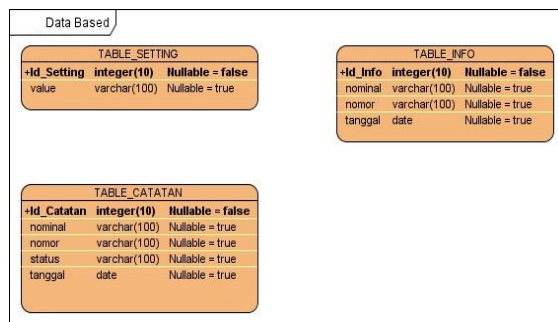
Data Based

TABLE_SETTING

| +Id_Setting | integer(10) | Nullable = false |
|---|---|---|
| value | varchar(100) | Nullable = true |

TABLE_INFO

| +Id_Info | integer(10) | Nullable = false |
|---|---|---|
| nominal | varchar(100) | Nullable = true |
| nomor | varchar(100) | Nullable = true |
| tanggal | date | Nullable = true |

TABLE_CATATAN

| +Id_Catatan | integer(10) | Nullable = false |
|---|---|---|
| nominal | varchar(100) | Nullable = true |
| nomor | varchar(100) | Nullable = true |
| status | varchar(100) | Nullable = true |
| tanggal | date | Nullable = true |